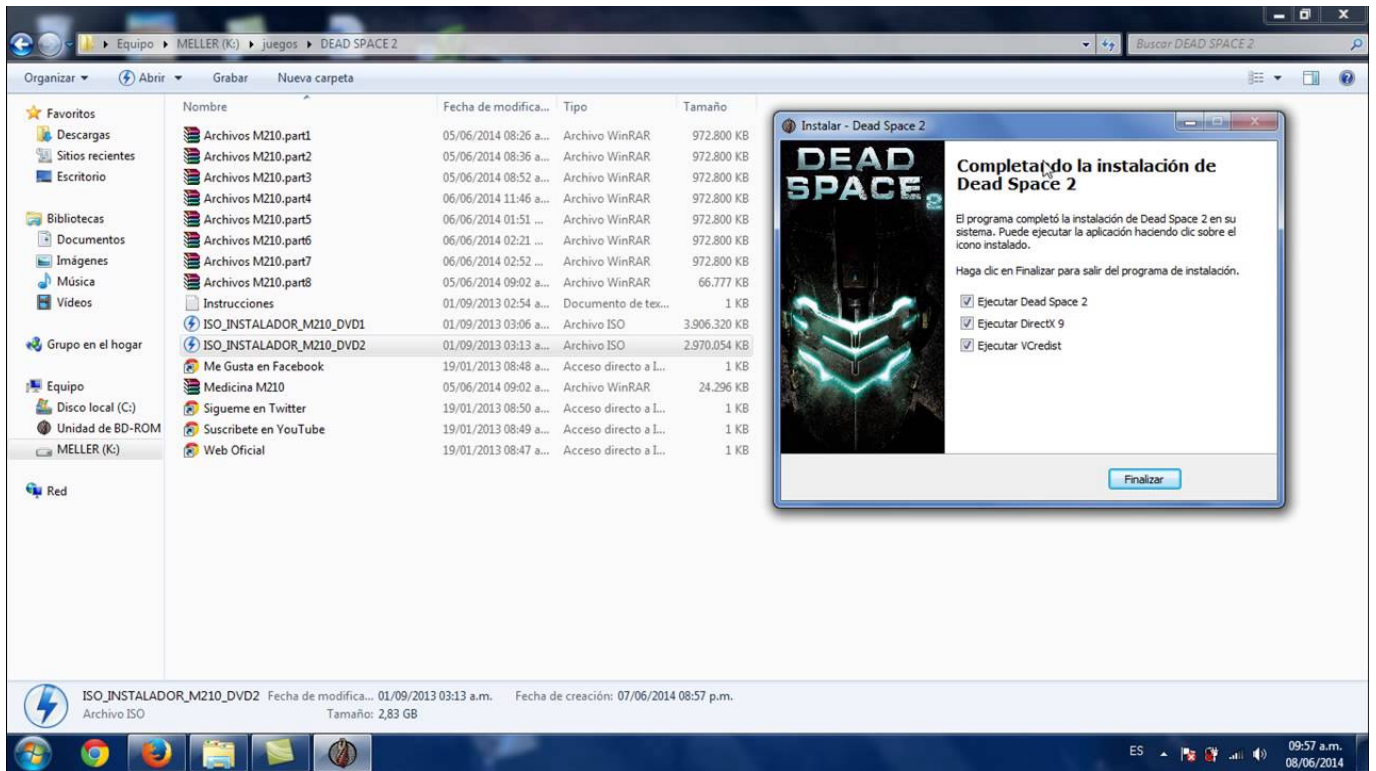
Equipo ▸ MELLER (K:) ▸ juegos ▸ DEAD SPACE 2

Buscar DEAD SPACE 2

Organizar ▾ Abrir ▾ Grabar Nueva carpeta

Favoritos
Descargas
Sitios recientes
Escritorio

Bibliotecas
Documentos
Imágenes
Música
Vídeos

Grupo en el hogar

Equipo
Disco local (C:)
Unidad de BD-ROM
MELLER (K:)

Red

| Nombre | Fecha de modifica... | Tipo | Tamaño |
|---|---|---|---|
| Archivos M210.part1 | 05/06/2014 08:26 a... | Archivo WinRAR | 972.800 KB |
| Archivos M210.part2 | 05/06/2014 08:36 a... | Archivo WinRAR | 972.800 KB |
| Archivos M210.part3 | 05/06/2014 08:52 a... | Archivo WinRAR | 972.800 KB |
| Archivos M210.part4 | 06/06/2014 11:46 a... | Archivo WinRAR | 972.800 KB |
| Archivos M210.part5 | 06/06/2014 01:51 ... | Archivo WinRAR | 972.800 KB |
| Archivos M210.part6 | 06/06/2014 02:21 ... | Archivo WinRAR | 972.800 KB |
| Archivos M210.part7 | 06/06/2014 02:52 ... | Archivo WinRAR | 972.800 KB |
| Archivos M210.part8 | 05/06/2014 09:02 a... | Archivo WinRAR | 66.777 KB |
| Instrucciones | 01/09/2013 02:54 a... | Documento de tex... | 1 KB |
| ISO_INSTALADOR_M210_DVD1 | 01/09/2013 03:06 a... | Archivo ISO | 3.906.320 KB |
| ISO_INSTALADOR_M210_DVD2 | 01/09/2013 03:13 a... | Archivo ISO | 2.970.054 KB |
| Me Gusta en Facebook | 19/01/2013 08:48 a... | Acceso directo a I... | 1 KB |
| Medicina M210 | 05/06/2014 09:02 a... | Archivo WinRAR | 24.296 KB |
| Sigueme en Twitter | 19/01/2013 08:50 a... | Acceso directo a I... | 1 KB |
| Suscribete en YouTube | 19/01/2013 08:49 a... | Acceso directo a I... | 1 KB |
| Web Oficial | 19/01/2013 08:47 a... | Acceso directo a I... | 1 KB |

Instalar - Dead Space 2

DEAD SPACE 2

Completando la instalación de Dead Space 2

El programa completó la instalación de Dead Space 2 en su sistema. Puede ejecutar la aplicación haciendo clic sobre el icono instalado.

Haga clic en Finalizar para salir del programa de instalación.

Ejecutar Dead Space 2
Ejecutar DirectX 9
Ejecutar VCredist

Finalizar

ISO_INSTALADOR_M210_DVD2 Fecha de modifica... 01/09/2013 03:13 a.m. Fecha de creación: 07/06/2014 08:57 p.m.
Archivo ISO Tamaño: 2,83 GB

ES 09:57 a.m. 08/06/2014